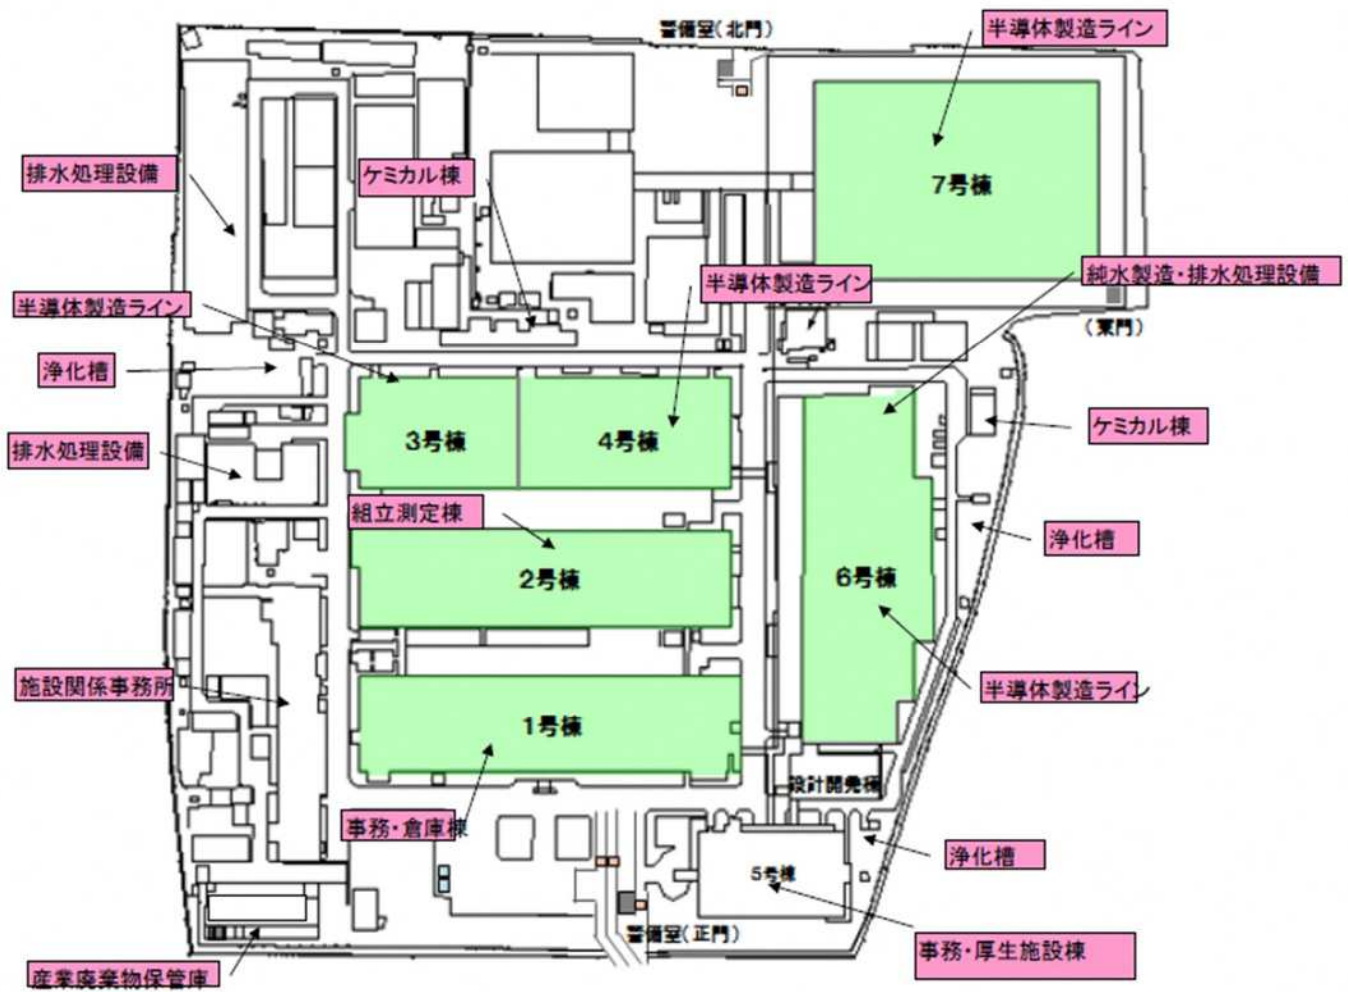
警備室(北門)

半導体製造ライン

7号棟

排水処理設備

ケミカル棟

半導体製造ライン

純水製造・排水処理設備

(東門)

半導体製造ライン

浄化槽

3号棟

4号棟

ケミカル棟

排水処理設備

組立測定棟

浄化槽

2号棟

6号棟

施設関係事務所

半導体製造ライン

1号棟

設計開発棟

事務・倉庫棟

浄化槽

5号棟

警備室(正門)

事務・厚生施設棟

産業廃棄物保管庫